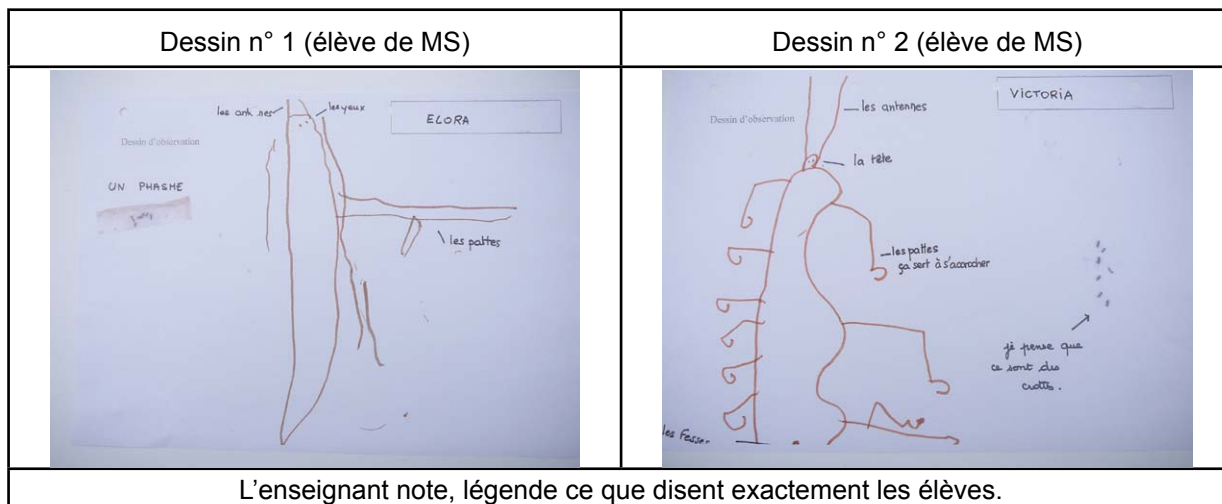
| Dessin n° 1 (élève de MS) | Dessin n° 2 (élève de MS) |
|---|---|
| les ant nes — les yeux — ELORA — Dessin d'observation — UN PHASME — les pattes | VICTORIA — Dessin d'observation — les antennes — la tête — les pattes ça sert à s'accrocher — je pense que ce sont des crottes. — les Fesses |

L'enseignant note, légende ce que disent exactement les élèves.